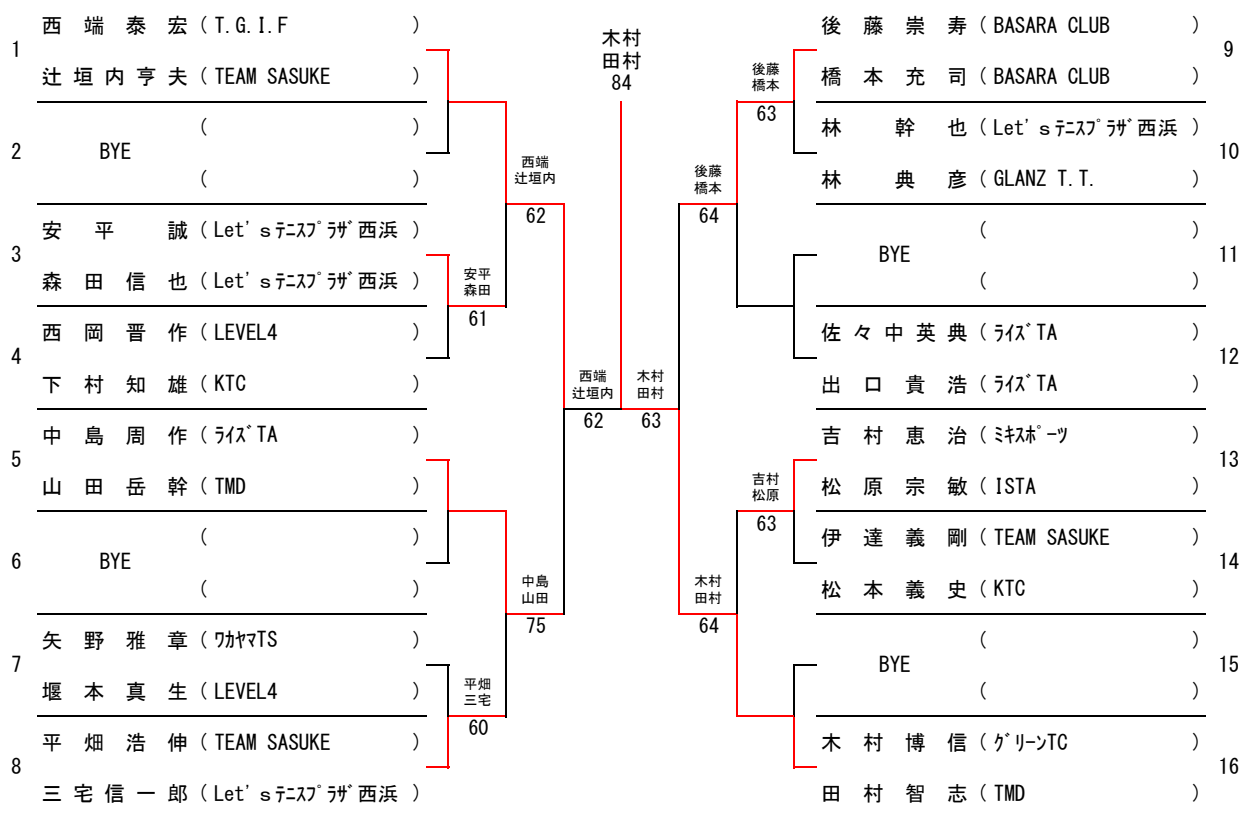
1
西端泰宏（T.G.I.F　）
辻垣内亨夫（TEAM SASUKE　）

2
BYE
（　）
（　）

3
安平　誠（Let'sﾃﾆｽﾌﾟﾗｻﾞ西浜）
森田信也（Let'sﾃﾆｽﾌﾟﾗｻﾞ西浜）

4
西岡晋作（LEVEL4　）
下村知雄（KTC　）

5
中島周作（ﾗｲｽﾞTA　）
山田岳幹（TMD　）

6
BYE
（　）
（　）

7
矢野雅章（ﾜｶﾔﾏTS　）
堰本真生（LEVEL4　）

8
平畑浩伸（TEAM SASUKE　）
三宅信一郎（Let'sﾃﾆｽﾌﾟﾗｻﾞ西浜）

西端
辻垣内
62

安平
森田
61

西端
辻垣内
62

中島
山田
75

平畑
三宅
60

木村
田村
84

木村
田村
63

後藤
橋本
63

後藤
橋本
64

吉村
松原
63

木村
田村
64

9
後藤崇寿（BASARA CLUB　）
橋本充司（BASARA CLUB　）

10
林　幹也（Let'sﾃﾆｽﾌﾟﾗｻﾞ西浜）
林　典彦（GLANZ T.T.　）

11
BYE
（　）
（　）

12
佐々中英典（ﾗｲｽﾞTA　）
出口貴浩（ﾗｲｽﾞTA　）

13
吉村恵治（ﾐｷｽﾎﾟｰﾂ　）
松原宗敏（ISTA　）

14
伊達義剛（TEAM SASUKE　）
松本義史（KTC　）

15
BYE
（　）
（　）

16
木村博信（ｸﾞﾘｰﾝTC　）
田村智志（TMD　）